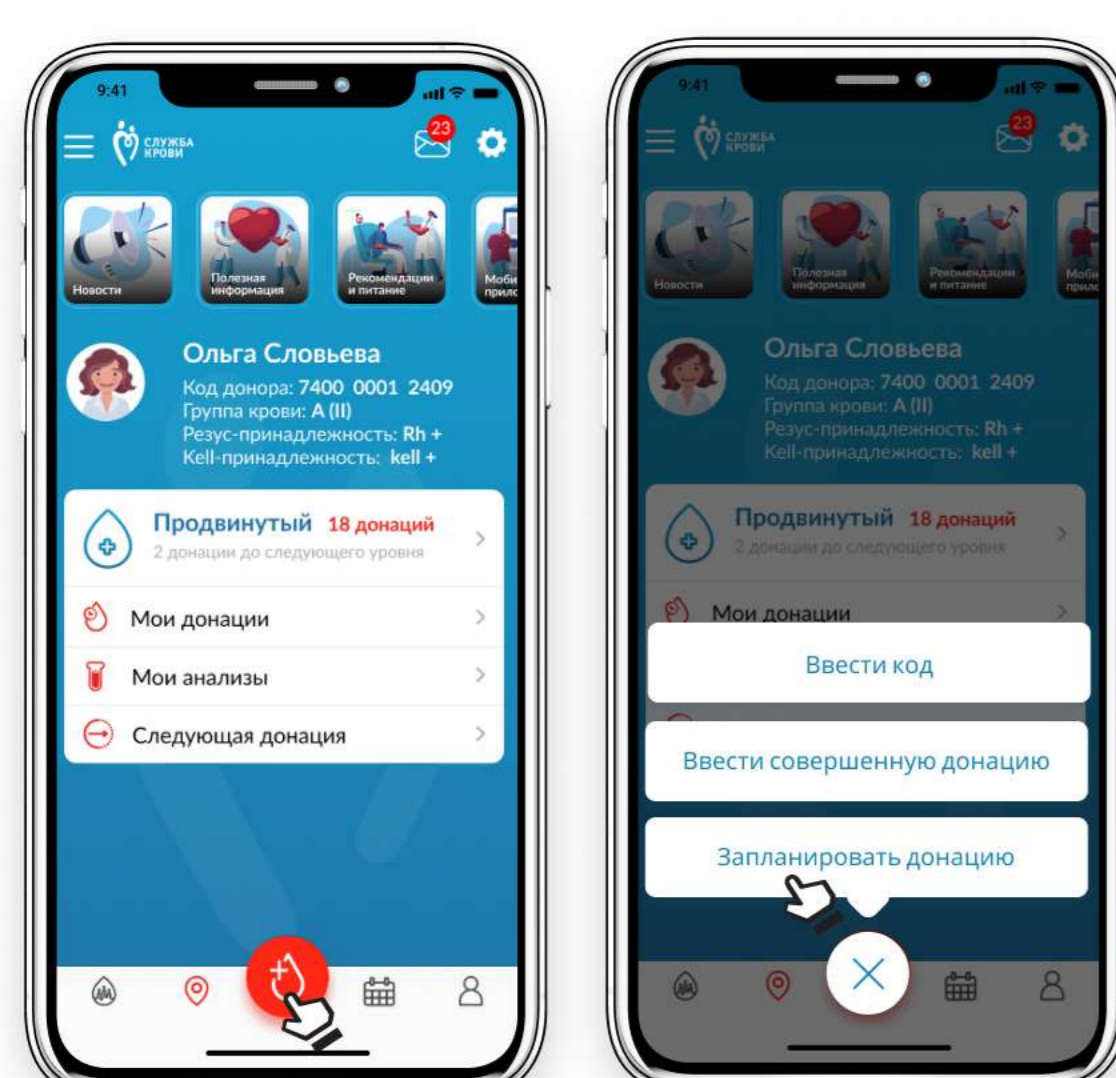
9:41

СЛУЖБА КРОВИ

23

Новости

Полезная информация

Рекомендации и питание

Моби прило

Ольга Словьева

Код донора: 7400 0001 2409
Группа крови: A (II)
Резус-принадлежность: Rh +
Kell-принадлежность: kell +

Продвинутый 18 донаций
2 донации до следующего уровня

Мои донации

Мои анализы

Следующая донация

9:41

СЛУЖБА КРОВИ

23

Новости

Полезная информация

Рекомендации и питание

Моби прило

Ольга Словьева

Код донора: 7400 0001 2409
Группа крови: A (II)
Резус-принадлежность: Rh +
Kell-принадлежность: kell +

Продвинутый 18 донаций
2 донации до следующего уровня

Мои донации

Ввести код

Ввести совершенную донацию

Запланировать донацию